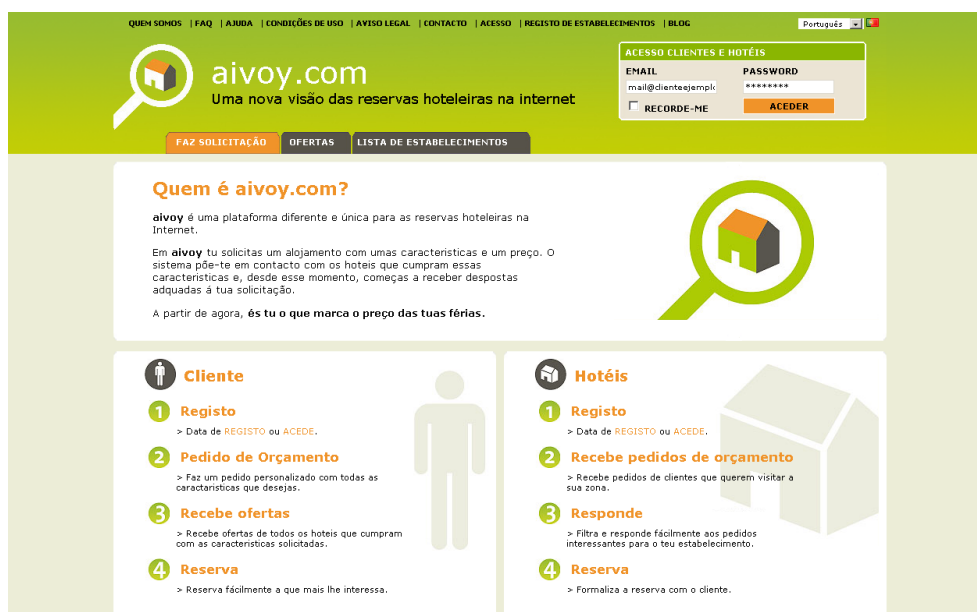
QUEM SOMOS | FAQ | AJUDA | CONDIÇÕES DE USO | AVISO LEGAL | CONTACTO | ACESSO | REGISTO DE ESTABELECIMENTOS | BLOG

Português

aivoy.com
Uma nova visão das reservas hoteleiras na internet

ACESSO CLIENTES E HOTÉIS
EMAIL
mail@clienteejemplo
PASSWORD
********
RECORDE-ME
ACEDER

FAZ SOLICITAÇÃO | OFERTAS | LISTA DE ESTABELECIMENTOS

Quem é aivoy.com?

aivoy é uma plataforma diferente e única para as reservas hoteleiras na Internet.

Em aivoy tu solicitas um alojamento com umas caracteristicas e um preço. O sistema põe-te em contacto com os hoteis que cumpram essas caracteristicas e, desde esse momento, começas a receber despostas adquadas à tua solicitação.

A partir de agora, és tu o que marca o preço das tuas férias.

Cliente

1 Registo
> Data de REGISTO ou ACEDE.

2 Pedido de Orçamento
> Faz um pedido personalizado com todas as caracteristicas que desejas.

3 Recebe ofertas
> Recebe ofertas de todos os hoteis que cumpram com as caracteristicas solicitadas.

4 Reserva
> Reserva fácilmente a que mais lhe interessa.

Hotéis

1 Registo
> Data de REGISTO ou ACEDE.

2 Recebe pedidos de orçamento
> Recebe pedidos de clientes que querem visitar a sua zona.

3 Responde
> Filtra e responde fácilmente aos pedidos interessantes para o teu estabelecimento.

4 Reserva
> Formaliza a reserva com o cliente.